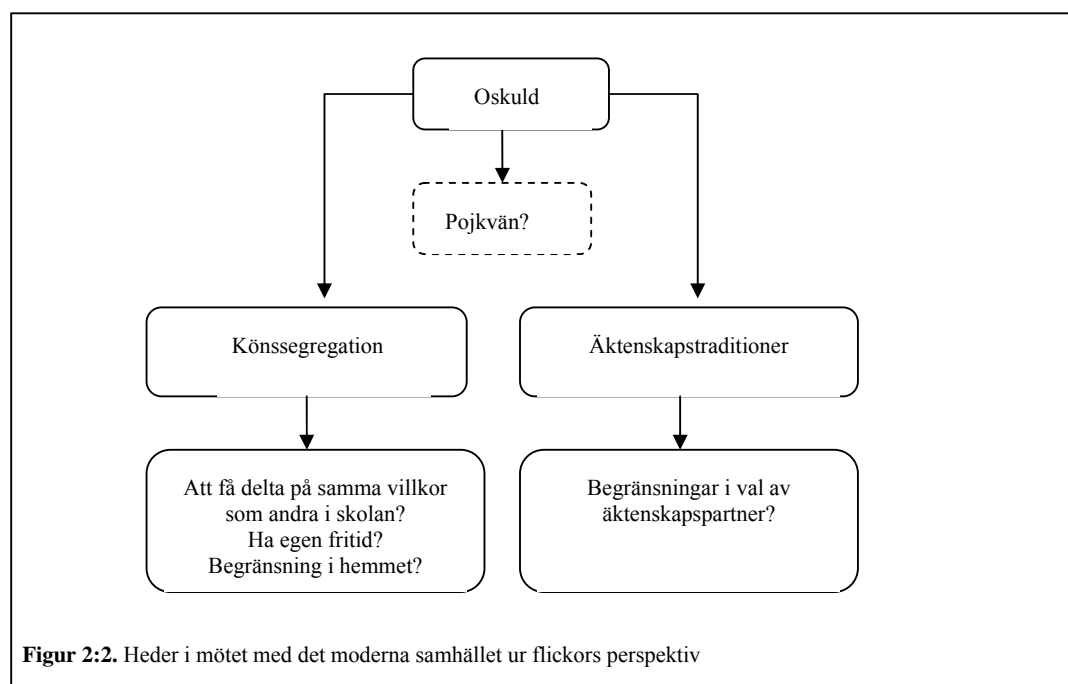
Oskuld

Pojkvän?

Könssegregation

Äktenskapstraditioner

Att få delta på samma villkor som andra i skolan?
Ha egen fritid?
Begränsning i hemmet?

Begränsningar i val av äktenskapspartner?

**Figur 2:2.** Heder i mötet med det moderna samhället ur flickors perspektiv